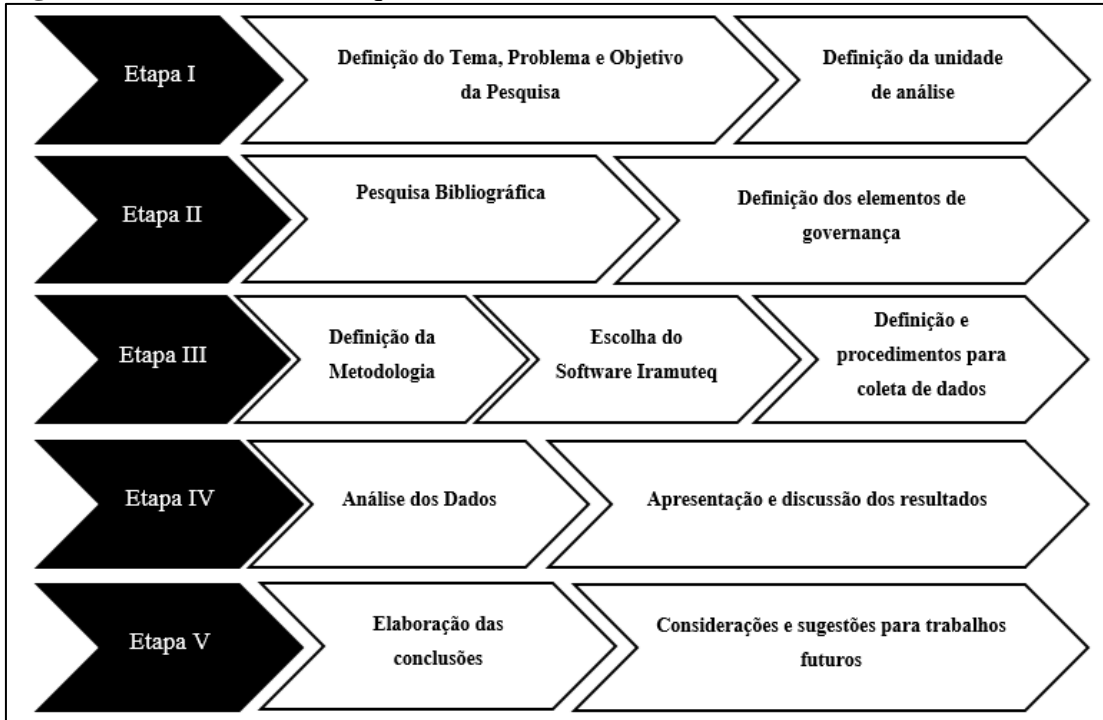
Etapa I

Definição do Tema, Problema e Objetivo da Pesquisa

Definição da unidade de análise

Etapa II

Pesquisa Bibliográfica

Definição dos elementos de governança

Etapa III

Definição da Metodologia

Escolha do Software Iramuteq

Definição e procedimentos para coleta de dados

Etapa IV

Análise dos Dados

Apresentação e discussão dos resultados

Etapa V

Elaboração das conclusões

Considerações e sugestões para trabalhos futuros